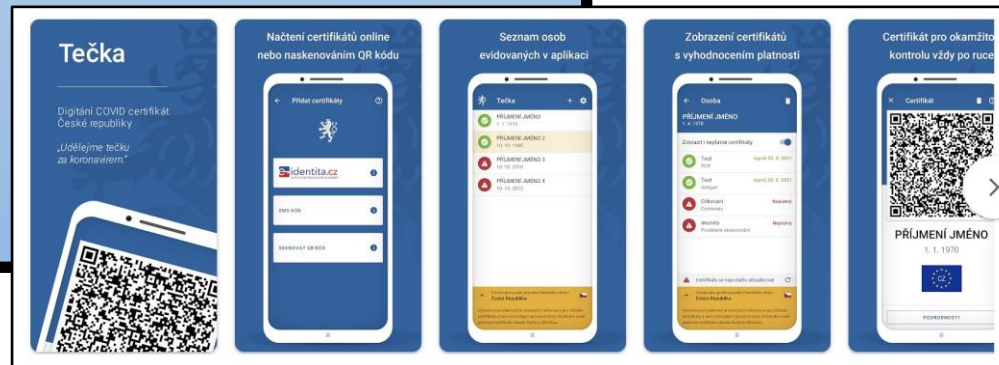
Tečka

Digitální COVID certifikát České republiky

„Udělejme tečku za koronavirem."

Načtení certifikátů online nebo naskenováním QR kódu

Přidat certifikáty

identita.cz

SMS KÓD

SKENOVAT QR KÓD

Seznam osob evidovaných v aplikaci

Tečka

PŘÍJMENÍ JMÉNO
1. 1. 1970

PŘÍJMENÍ JMÉNO 2
10. 10. 1980

PŘÍJMENÍ JMÉNO 3
10. 10. 2000

PŘÍJMENÍ JMÉNO 4
10. 10. 2010

Česká Republika

Zobrazení certifikátů s vyhodnocením platnosti

Osoba

PŘÍJMENÍ JMÉNO
1. 1. 1970

Zobrazit i neplatné certifikáty

Test
PCR

Test
Antigen

Očkování
Covid-vaxy

Neplatný

Imunita
Prodělané onemocnění

Neplatný

Certifikáty se nepodařilo aktualizovat

Česká Republika

Certifikát pro okamžitou kontrolu vždy po ruce

Certifikát

PŘÍJMENÍ JMÉNO
1. 1. 1970

CZ

PODROBNOSTI